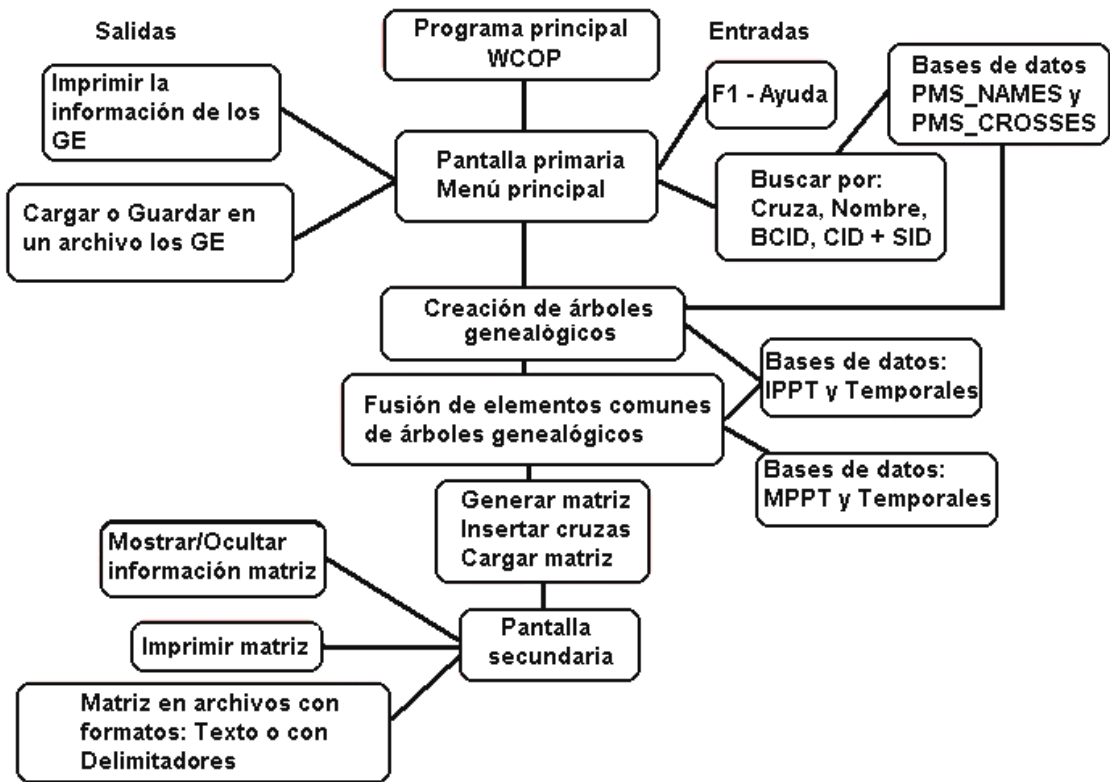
Salidas

Programa principal WCOP

Entradas

Imprimir la información de los GE

F1 - Ayuda

Bases de datos PMS_NAMES y PMS_CROSSES

Pantalla primaria Menú principal

Cargar o Guardar en un archivo los GE

Buscar por: Cruza, Nombre, BCID, CID + SID

Creación de árboles genealógicos

Bases de datos: IPPT y Temporales

Fusión de elementos comunes de árboles genealógicos

Bases de datos: MPPT y Temporales

Generar matriz Insertar cruzas Cargar matriz

Mostrar/Ocultar información matriz

Pantalla secundaria

Imprimir matriz

Matriz en archivos con formatos: Texto o con Delimitadores